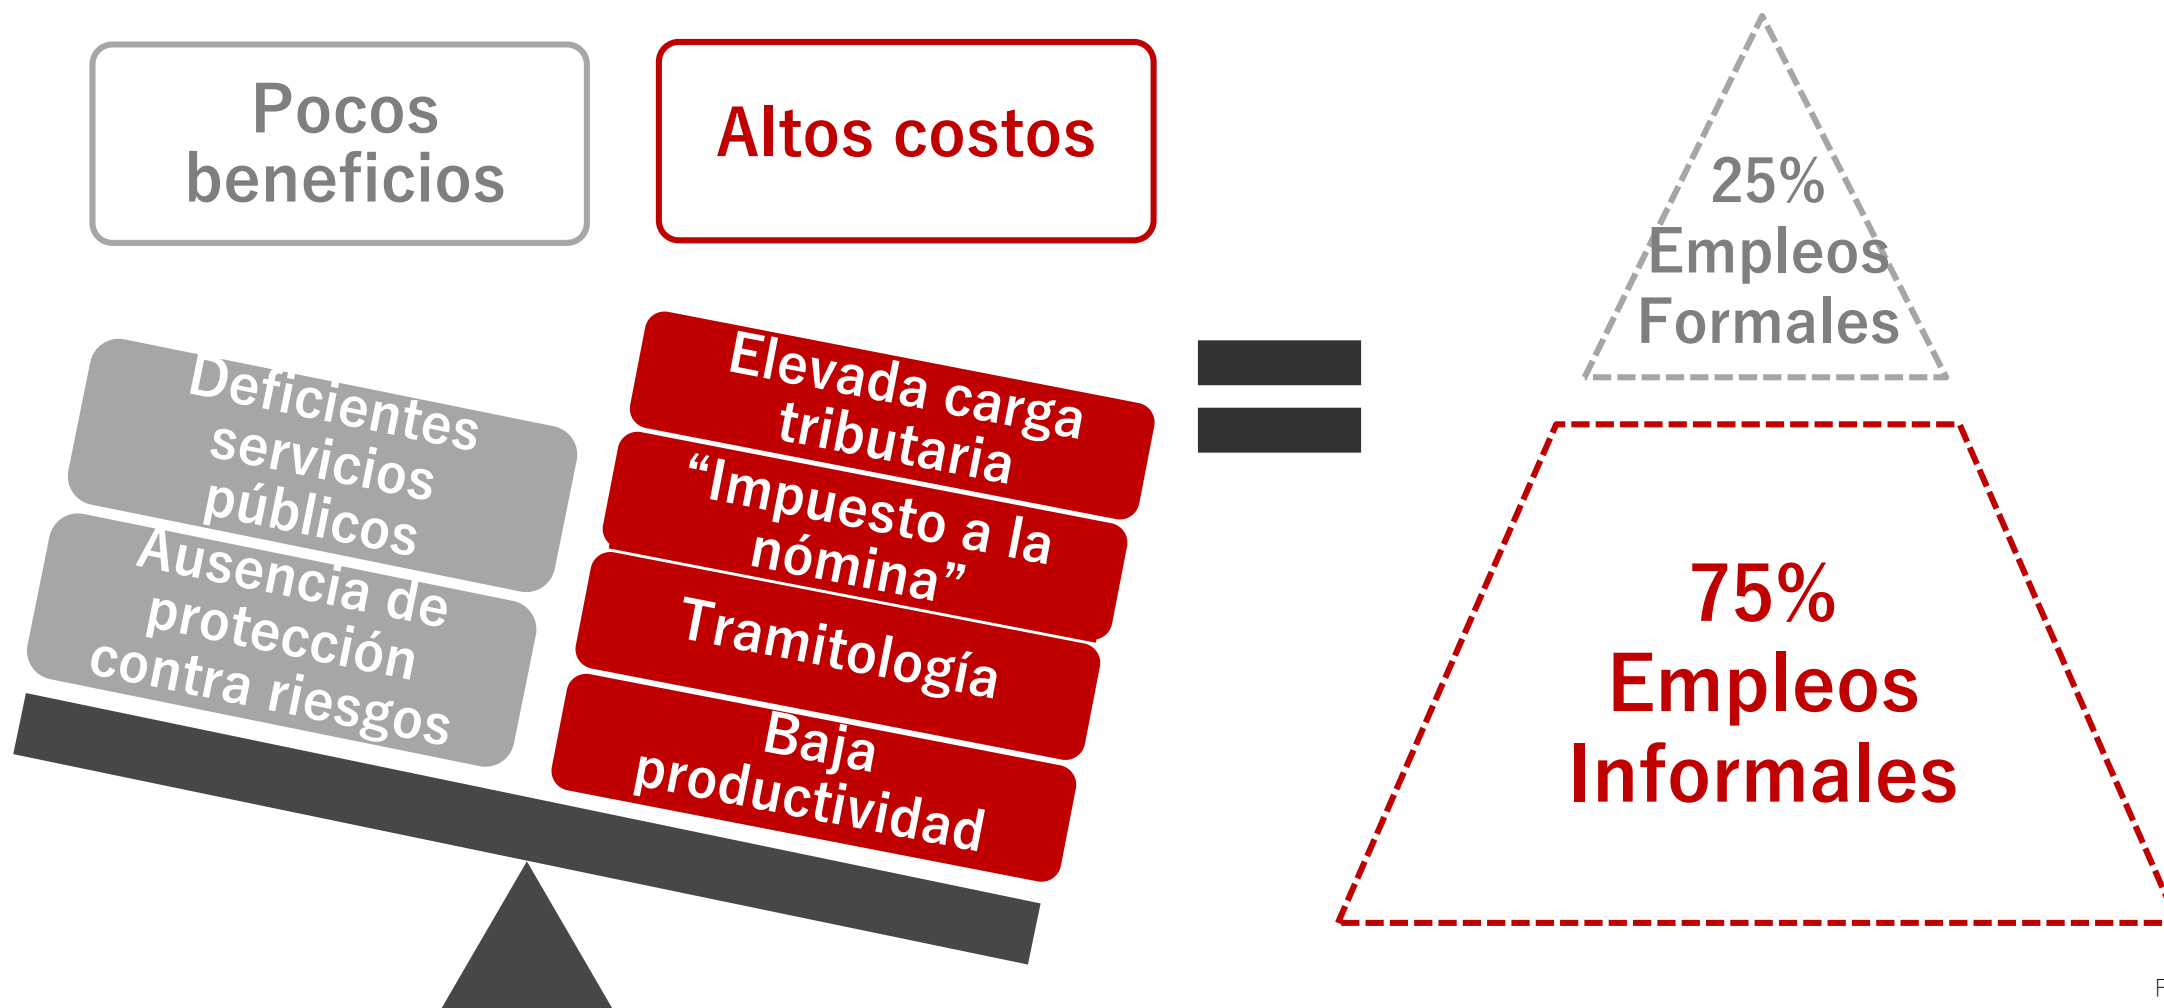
Pocos beneficios

Altos costos

Deficientes servicios públicos

Ausencia de protección contra riesgos

Elevada carga tributaria

“Impuesto a la nómina”

Tramitología

Baja productividad

=

25% Empleos Formales

75% Empleos Informales